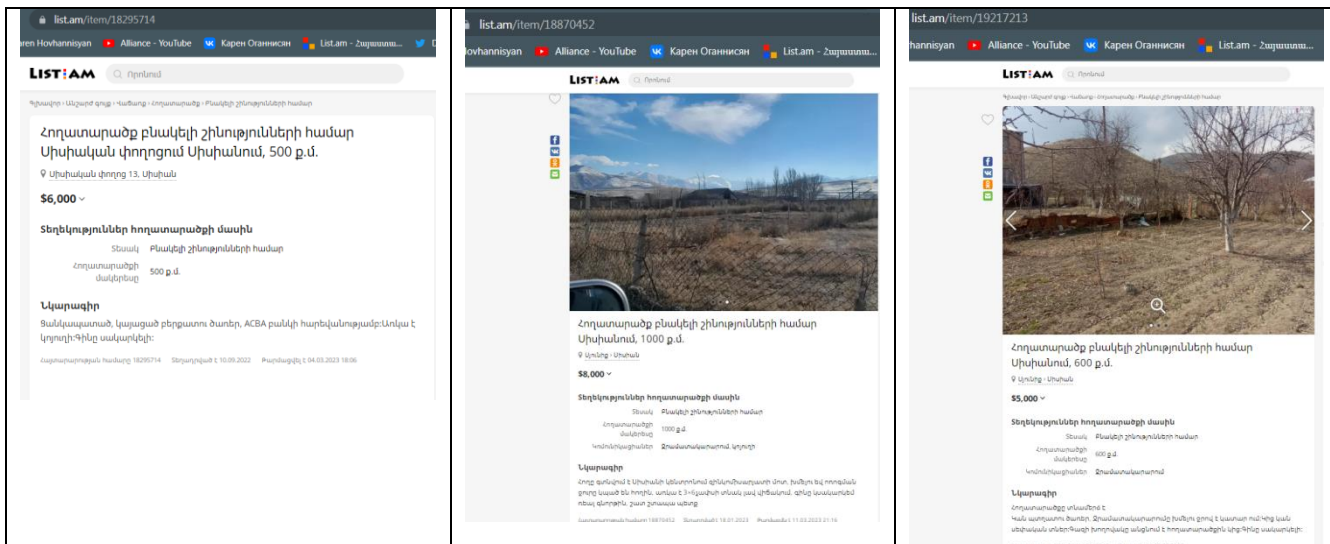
list.am/item/18295714

aren Hovhannisyan | Alliance - YouTube | Карен Оганнисян | List.am - Հայաստանի...

LIST.AM | Որոնում

Գլխավոր › Անշարժ գույք › Վաճառք › Հողատարածքներ › Բնակելի շինությունների համար

Հողատարածք բնակելի շինությունների համար Սիսիական փողոցում Սիսիանում, 500 ք.մ.

Սիսիական փողոց 13, Սիսիան

$6,000

Տեղեկություններ հողատարածքի մասին

| | |
|---|---|
| Տեսակ | Բնակելի շինությունների համար |
| Հողատարածքի մակերեսը | 500 ք.մ. |

Նկարագիր

Ցանկապատված, կայացած բերքատու ծառեր, ACBA բանկի հարեվանությամբ:Առկա է կոյուղի:Գինը սակարկելի:

Հայտարարության համարը 18295714 Տեղադրված է 10.09.2022 Թարմացվել է 04.03.2023 18:06

list.am/item/18870452

Hovhannisyan | Alliance - YouTube | Карен Оганнисян | List.am - Հայաստանի...

LIST.AM | Որոնում

Հողատարածք բնակելի շինությունների համար Սիսիանում, 1000 ք.մ.

Սյունիք › Սիսիան

$8,000

Տեղեկություններ հողատարածքի մասին

| | |
|---|---|
| Տեսակ | Բնակելի շինությունների համար |
| Հողատարածքի մակերեսը | 1000 ք.մ. |
| Կոմունիկացիաներ | Ջրամատակարարում, կոյուղի |

Նկարագիր

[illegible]

Հայտարարության համարը 18870452 Տեղադրված է 18.01.2023 Թարմացվել է 11.03.2023 21:16

list.am/item/19217213

nnisyan | Alliance - YouTube | Карен Оганнисян | List.am - Հայաստանի...

LIST.AM | Որոնում

Գլխավոր › Անշարժ գույք › Վաճառք › Հողատարածքներ › Բնակելի շինությունների համար

Հողատարածք բնակելի շինությունների համար Սիսիանում, 600 ք.մ.

Սյունիք › Սիսիան

$5,000

Տեղեկություններ հողատարածքի մասին

| | |
|---|---|
| Տեսակ | Բնակելի շինությունների համար |
| Հողատարածքի մակերեսը | 600 ք.մ. |
| Կոմունիկացիաներ | Ջրամատակարարում |

Նկարագիր

Հողատարածքը տնամերձ է:
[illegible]